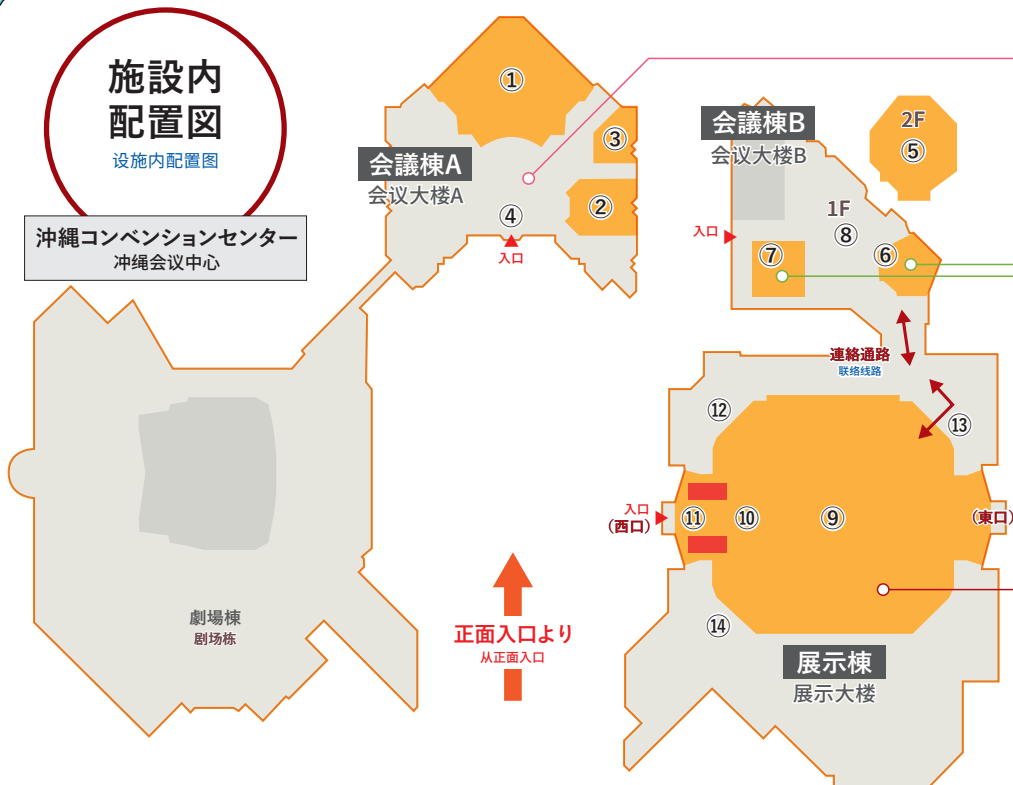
施設内配置図
设施内配置图

沖縄コンベンションセンター
冲绳会议中心

会議棟A
会议大楼A
①
②
③
④
入口

会議棟B
会议大楼B
2F
⑤
1F
⑧
入口
⑦
⑥

連絡通路
联络线路

⑫
⑬
入口
（西口）
⑪
⑩
⑨
（東口）
⑭

劇場棟
剧场栋

正面入口より
从正面入口

展示棟
展示大楼